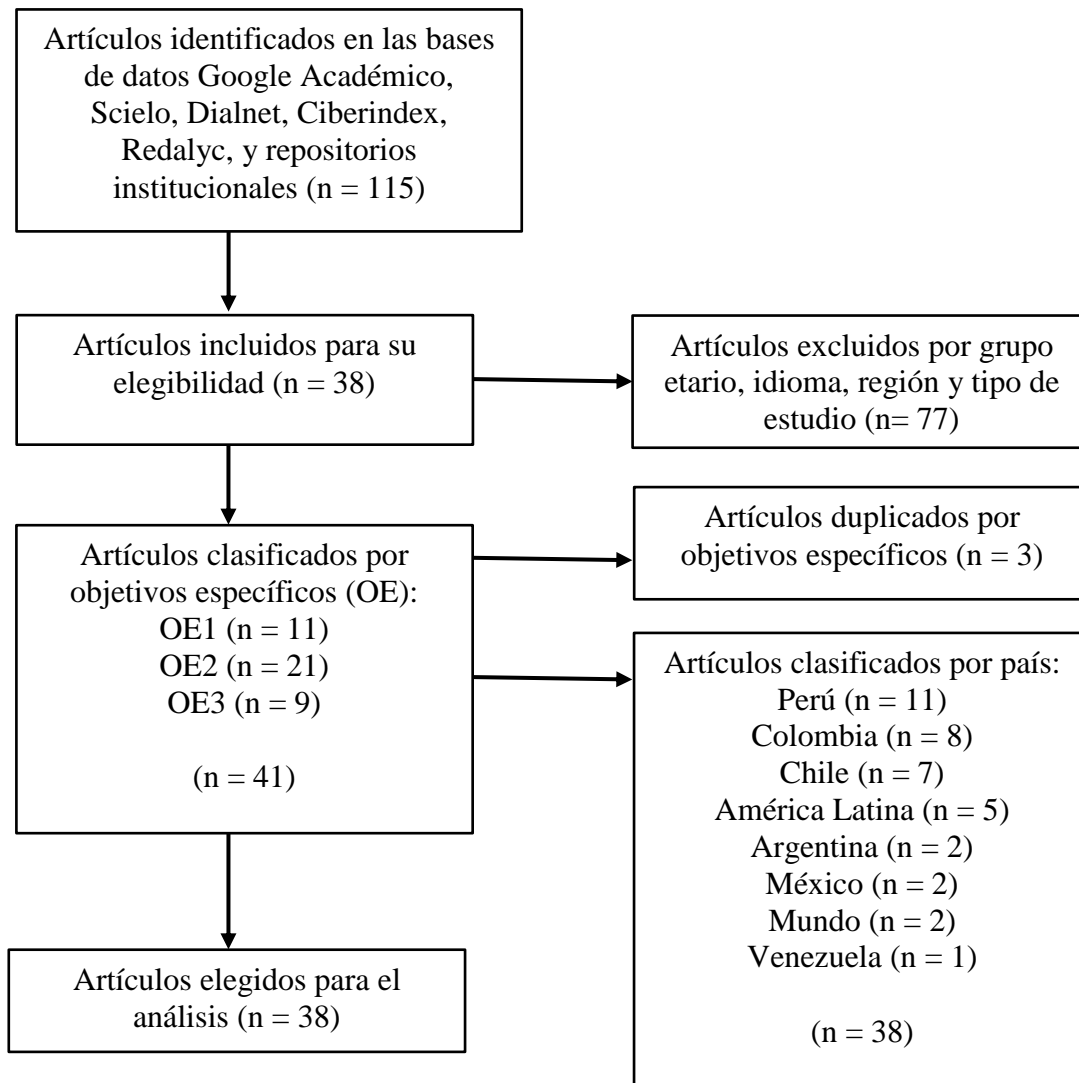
Artículos identificados en las bases de datos Google Académico, Scielo, Dialnet, Ciberindex, Redalyc, y repositorios institucionales (n = 115)

Artículos incluidos para su elegibilidad (n = 38)

Artículos excluidos por grupo etario, idioma, región y tipo de estudio (n= 77)

Artículos clasificados por objetivos específicos (OE):
OE1 (n = 11)
OE2 (n = 21)
OE3 (n = 9)

(n = 41)

Artículos duplicados por objetivos específicos (n = 3)

Artículos clasificados por país:
Perú (n = 11)
Colombia (n = 8)
Chile (n = 7)
América Latina (n = 5)
Argentina (n = 2)
México (n = 2)
Mundo (n = 2)
Venezuela (n = 1)

(n = 38)

Artículos elegidos para el análisis (n = 38)